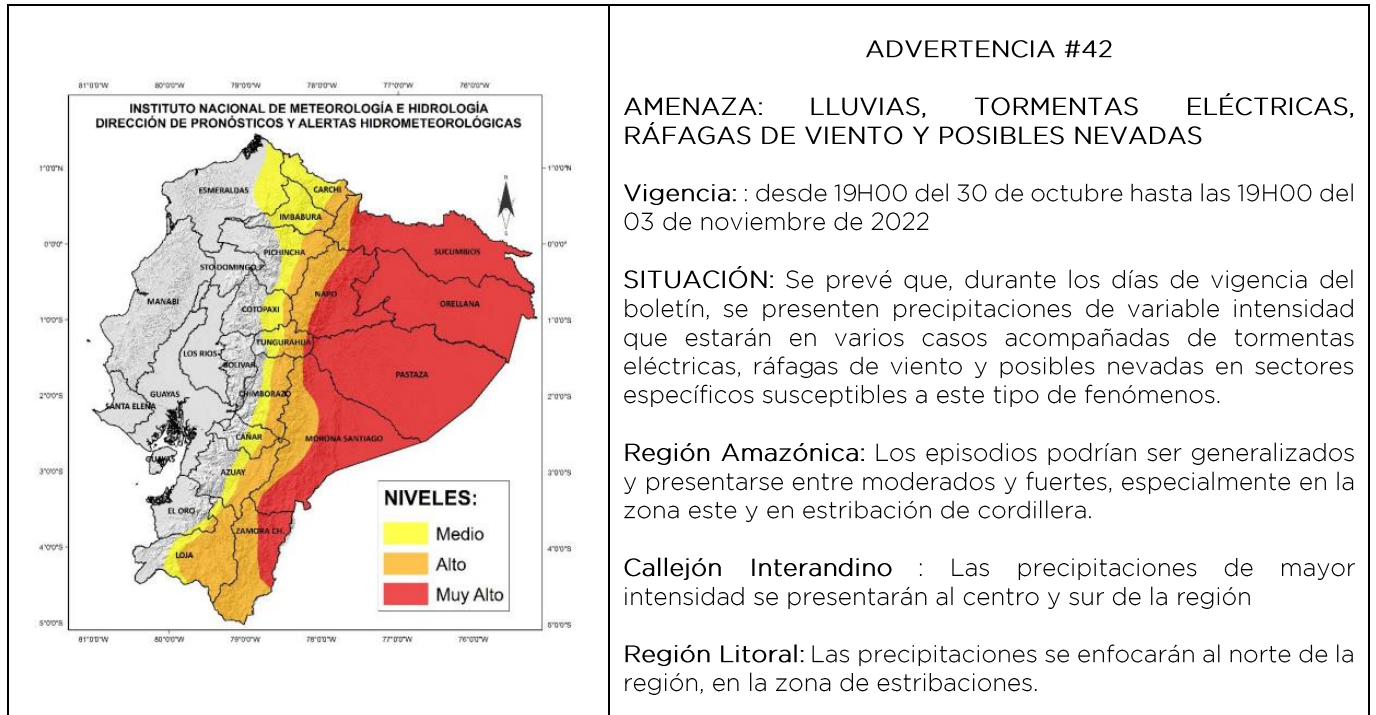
81°0'0"W 80°0'0"W 79°0'0"W 78°0'0"W 77°0'0"W 76°0'0"W

INSTITUTO NACIONAL DE METEOROLOGÍA E HIDROLOGÍA
DIRECCIÓN DE PRONÓSTICOS Y ALERTAS HIDROMETEOROLÓGICAS

1°0'0"N
0°0'0"
1°0'0"S
2°0'0"S
3°0'0"S
4°0'0"S
5°0'0"S

N

ESMERALDAS
CARCHI
IMBABURA
SUCUMBIOS
PICHINCHA
STO.DOMINGO
NAPO
ORELLANA
MANABI
COTOPAXI
LOS RIOS
TUNGURAHUA
BOLIVAR
PASTAZA
GUAYAS
CHIMBORAZO
SANTA ELENA
MORONA SANTIAGO
CAÑAR
AZUAY
EL ORO
ZAMORA CH.
LOJA

NIVELES:
Medio
Alto
Muy Alto

ADVERTENCIA #42

AMENAZA: LLUVIAS, TORMENTAS ELÉCTRICAS, RÁFAGAS DE VIENTO Y POSIBLES NEVADAS

Vigencia: : desde 19H00 del 30 de octubre hasta las 19H00 del 03 de noviembre de 2022

SITUACIÓN: Se prevé que, durante los días de vigencia del boletín, se presenten precipitaciones de variable intensidad que estarán en varios casos acompañadas de tormentas eléctricas, ráfagas de viento y posibles nevadas en sectores específicos susceptibles a este tipo de fenómenos.

Región Amazónica: Los episodios podrían ser generalizados y presentarse entre moderados y fuertes, especialmente en la zona este y en estribación de cordillera.

Callejón Interandino : Las precipitaciones de mayor intensidad se presentarán al centro y sur de la región

Región Litoral: Las precipitaciones se enfocarán al norte de la región, en la zona de estribaciones.